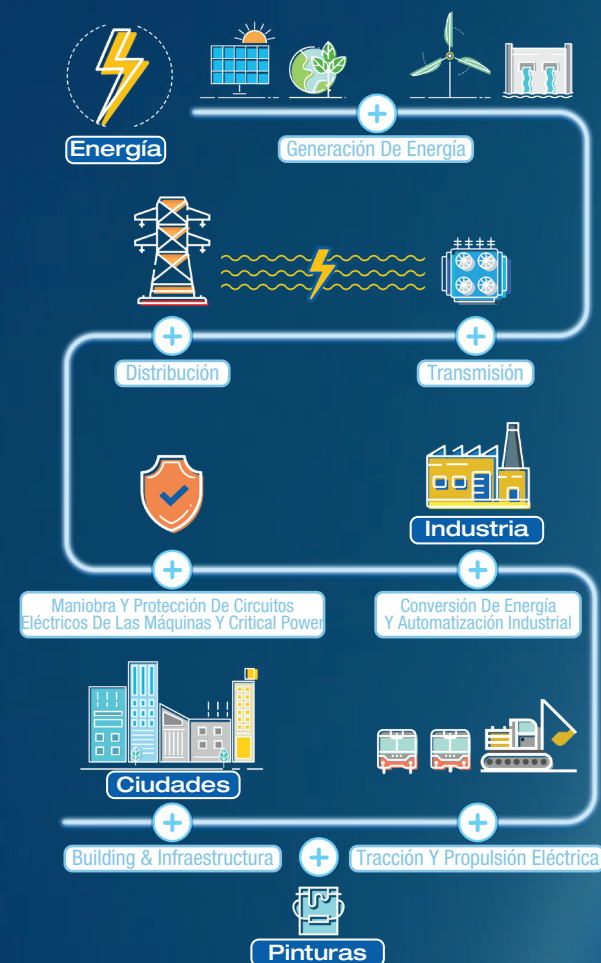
Energía

Generación De Energía

Distribución

Transmisión

Industria

Maniobra Y Protección De Circuitos Eléctricos De Las Máquinas Y Critical Power

Conversión De Energía Y Automatización Industrial

Ciudades

Building & Infraestructura

Tracción Y Propulsión Eléctrica

Pinturas